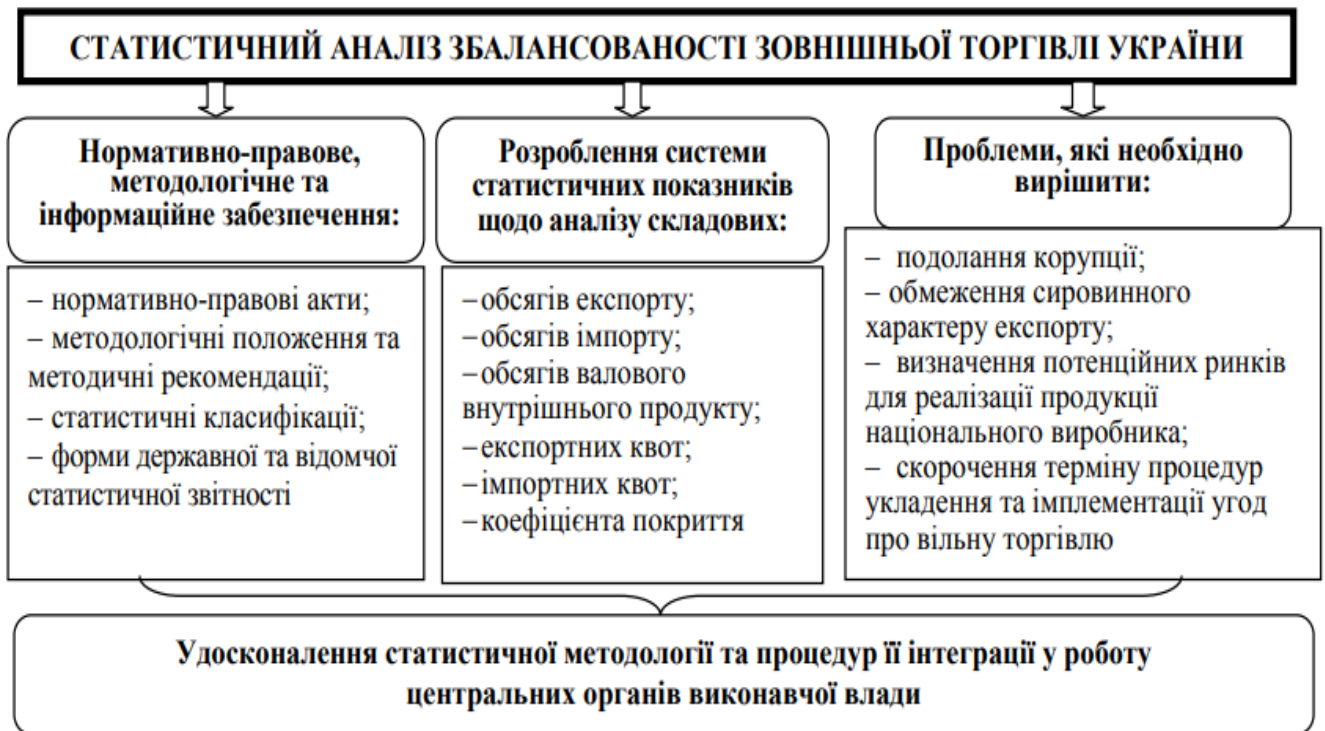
СТАТИСТИЧНИЙ АНАЛІЗ ЗБАЛАНСОВАНОСТІ ЗОВНІШНЬОЇ ТОРГІВЛІ УКРАЇНИ

Нормативно-правове, методологічне та інформаційне забезпечення:

– нормативно-правові акти;
– методологічні положення та методичні рекомендації;
– статистичні класифікації;
– форми державної та відомчої статистичної звітності

Розроблення системи статистичних показників щодо аналізу складових:

–обсягів експорту;
–обсягів імпорту;
–обсягів валового внутрішнього продукту;
–експортних квот;
–імпортних квот;
–коефіцієнта покриття

Проблеми, які необхідно вирішити:

– подолання корупції;
– обмеження сировинного характеру експорту;
– визначення потенційних ринків для реалізації продукції національного виробника;
– скорочення терміну процедур укладення та імплементації угод про вільну торгівлю

Удосконалення статистичної методології та процедур її інтеграції у роботу центральних органів виконавчої влади